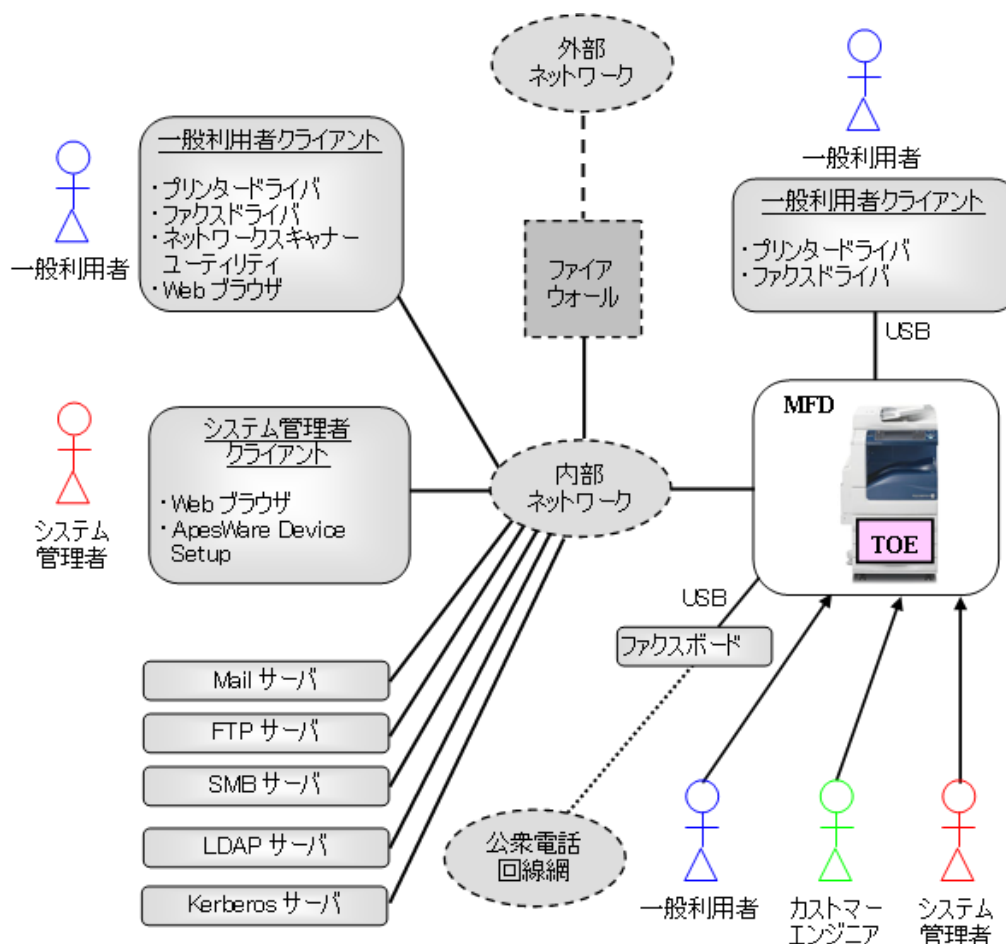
外部
ネットワーク

一般利用者クライアント
・プリンタードライバ
・ファクスドライバ
・ネットワークスキャナーユーティリティ
・Web ブラウザ

一般利用者

一般利用者

一般利用者クライアント
・プリンタードライバ
・ファクスドライバ

USB

ファイア
ウォール

システム管理者クライアント
・Web ブラウザ
・ApesWare Device Setup

システム
管理者

内部
ネットワーク

MFD

TOE

USB

ファクスボード

Mail サーバ

FTP サーバ

SMB サーバ

LDAP サーバ

Kerberos サーバ

公衆電話
回線網

一般利用者

カストマー
エンジニア

システム
管理者